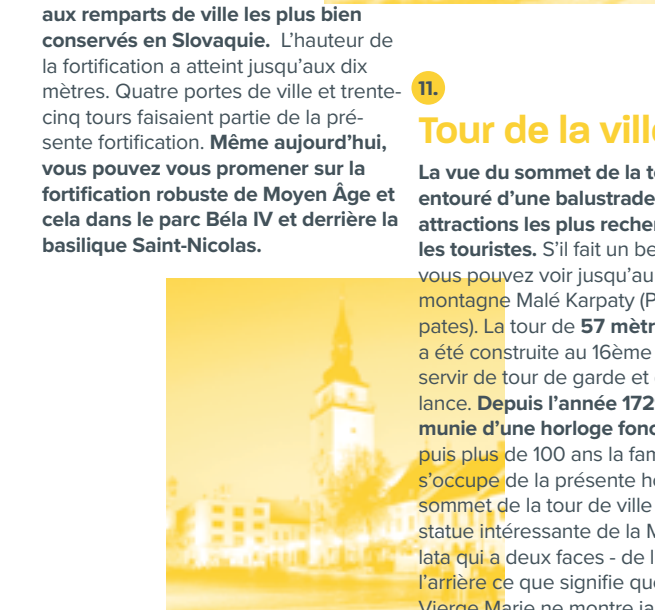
aux remparts de ville les plus bien conservés en Slovaquie. L'hauteur de la fortification a atteint jusqu'aux dix mètres. Quatre portes de ville et trente-cinq tours faisaient partie de la présente fortification. Même aujourd'hui, vous pouvez vous promener sur la fortification robuste de Moyen Âge et cela dans le parc Béla IV et derrière la basilique Saint-Nicolas.

11.

Tour de la ville

La vue du sommet de la t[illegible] entouré d'une balustrade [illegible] attractions les plus recher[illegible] les touristes. S'il fait un be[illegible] vous pouvez voir jusqu'au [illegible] montagne Malé Karpaty (P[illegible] pates). La tour de 57 mètr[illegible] a été construite au 16ème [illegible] servir de tour de garde et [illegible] lance. Depuis l'année 172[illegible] munie d'une horloge fonc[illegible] puis plus de 100 ans la fam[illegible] s'occupe de la présente ho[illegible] sommet de la tour de ville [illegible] statue intéressante de la M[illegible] lata qui a deux faces - de l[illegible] l'arrière ce que signifie que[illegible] Vierge Marie ne montre ja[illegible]